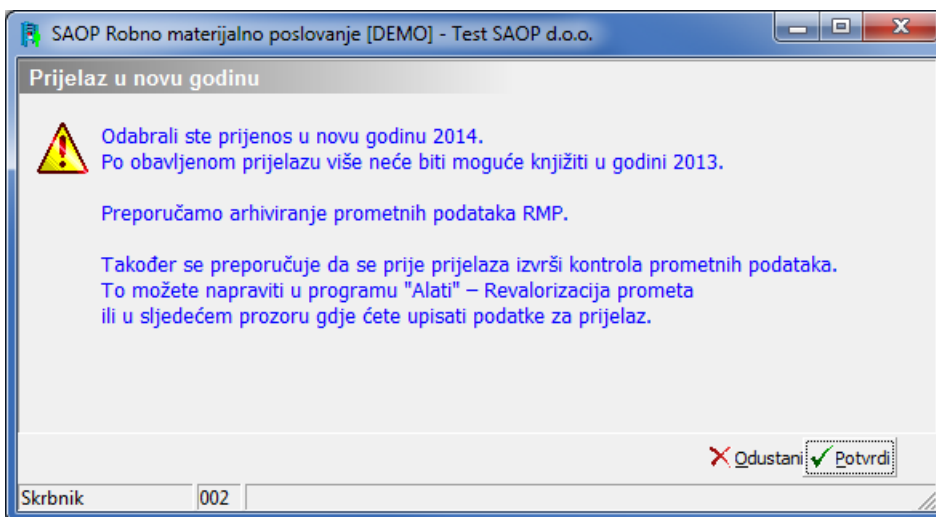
SAOP Robno materijalno poslovanje [DEMO] - Test SAOP d.o.o.

Prijelaz u novu godinu

Odabrali ste prijenos u novu godinu 2014.
Po obavljenom prijelazu više neće biti moguće knjižiti u godini 2013.

Preporučamo arhiviranje prometnih podataka RMP.

Također se preporučuje da se prije prijelaza izvrši kontrola prometnih podataka.
To možete napraviti u programu "Alati" – Revalorizacija prometa
ili u sljedećem prozoru gdje ćete upisati podatke za prijelaz.

Odustani Potvrdi

Skrbnik 002